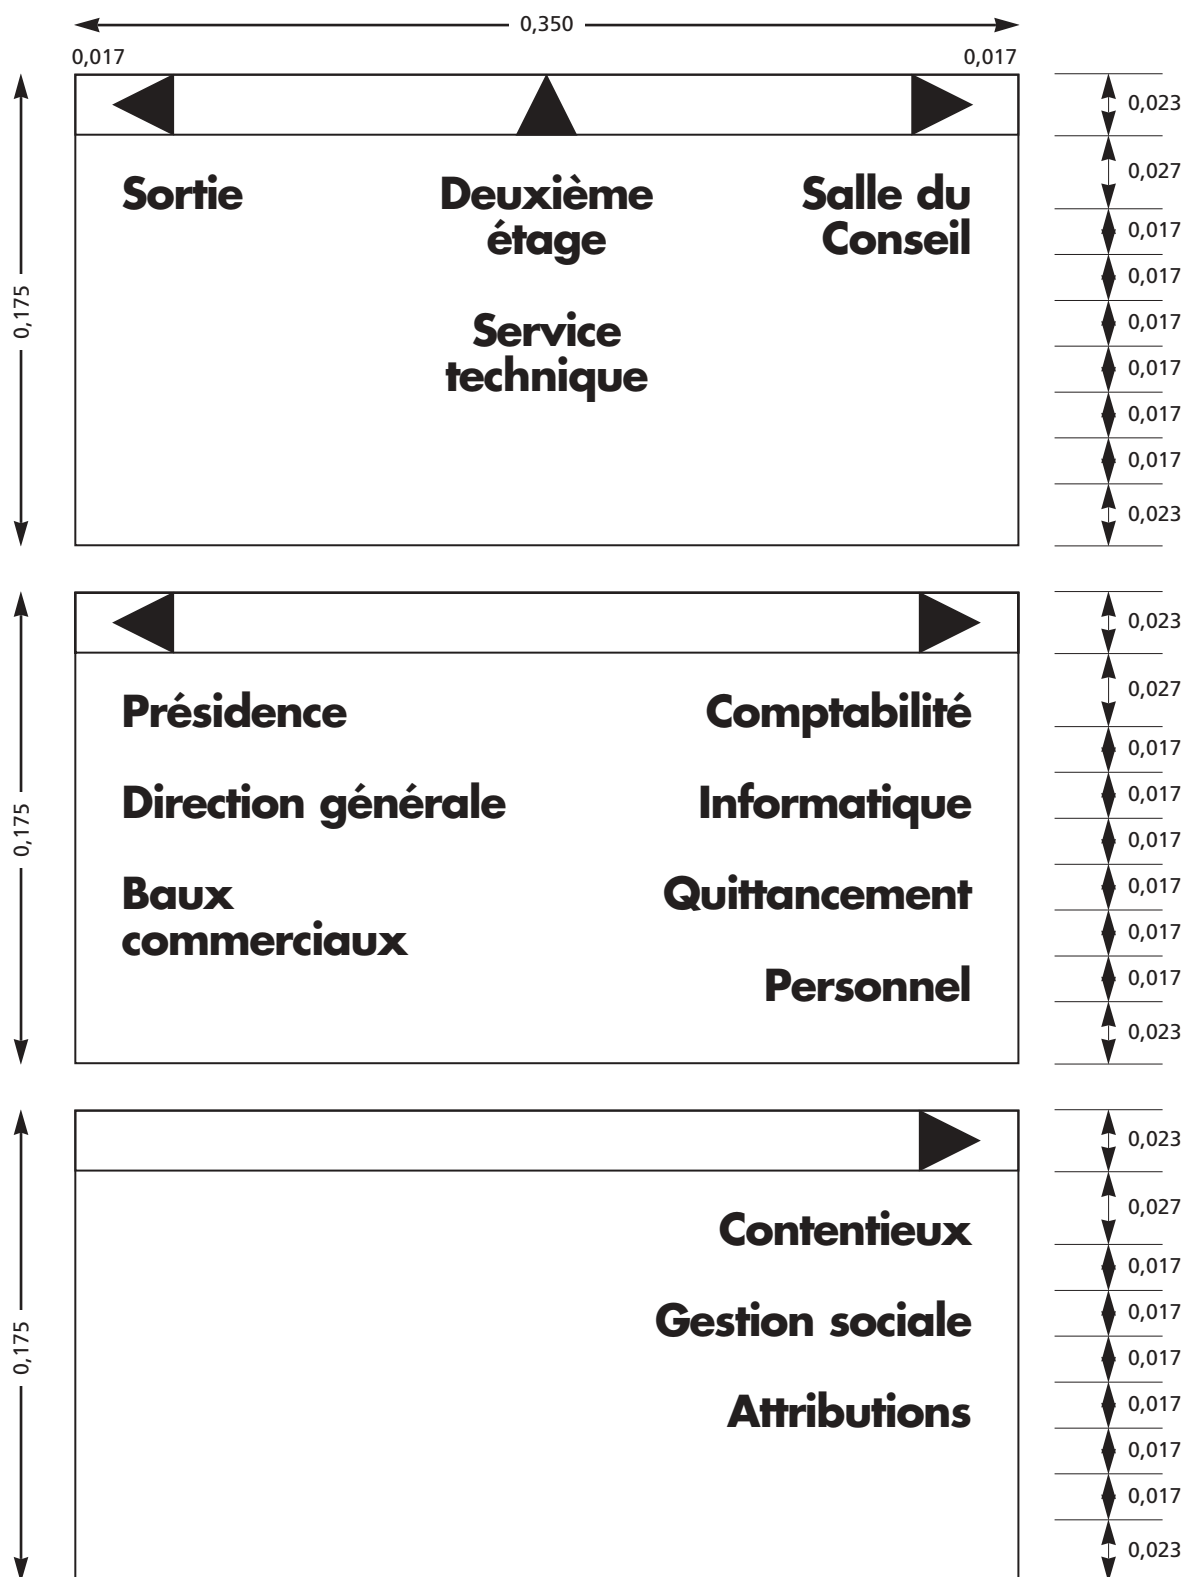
0,350

0,017

0,017

0,175

Sortie

Deuxième étage

Salle du Conseil

Service technique

0,023
0,027
0,017
0,017
0,017
0,017
0,017
0,017
0,023

0,175

Présidence

Comptabilité

Direction générale

Informatique

Baux commerciaux

Quittancement

Personnel

0,023
0,027
0,017
0,017
0,017
0,017
0,017
0,017
0,023

0,175

Contentieux

Gestion sociale

Attributions

0,023
0,027
0,017
0,017
0,017
0,017
0,017
0,017
0,023